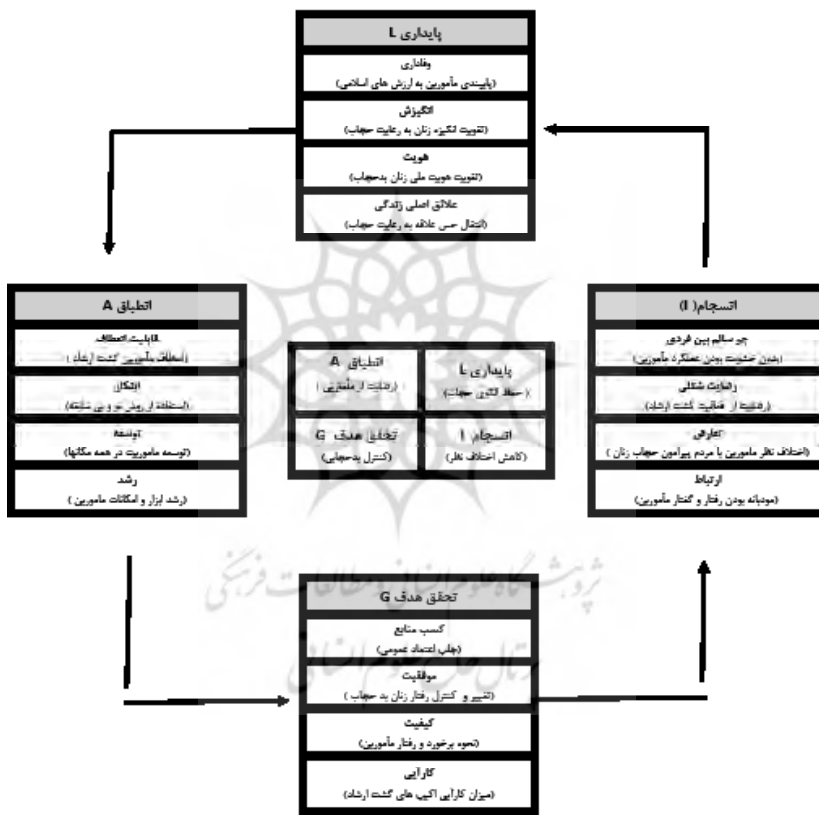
پایداری L

وفاداری
(پایبندی مأمورین به ارزش های اسلامی)

انگیزش
(تقویت انگیزه زنان به رعایت حجاب)

هویت
(تقویت هویت ملی زنان بدحجاب)

علائق اصلی زندگی
(انتقال حس علاقه به رعایت حجاب)

انطباق A

قابلیت انعطاف
(انعطاف مأمورین گشت ارشاد)

اشکال
(استفاده از روش ها و بی سلیقه)

توسعه
(توسعه ماموریت در همه مکانها)

رشد
(رشد ابزار و امکانات مامورین)

انطباق A
(رضایت از مأموریت)

پایداری L
(حفظ الگوی حجاب)

تحقق هدف G
(کنترل بدحجابی)

انسجام I
(کاهش اختلاف نظر)

انسجام (I)

جو سالم بین فردی
(بدون خشونت بودن عملکرد مأمورین)

رضایت شغلی
(رضایت از فعالیت گشت ارشاد)

تعارض
(اختلاف نظر مامورین با مردم پیرامون حجاب زنان)

ارتباط
(مودبانه بودن رفتار و گفتار مأمورین)

تحقق هدف G

کسب منابع
(جلب اعتماد عمومی)

موفقیت
(تغییر و کنترل رفتار زنان بد حجاب)

کیفیت
(نحوه برخورد و رفتار مأمورین)

کارآیی
(میزان کارآیی اکیپ های گشت ارشاد)

پژوهشگاه علوم انسانی و مطالعات فرهنگی
پرتال جامع علوم انسانی